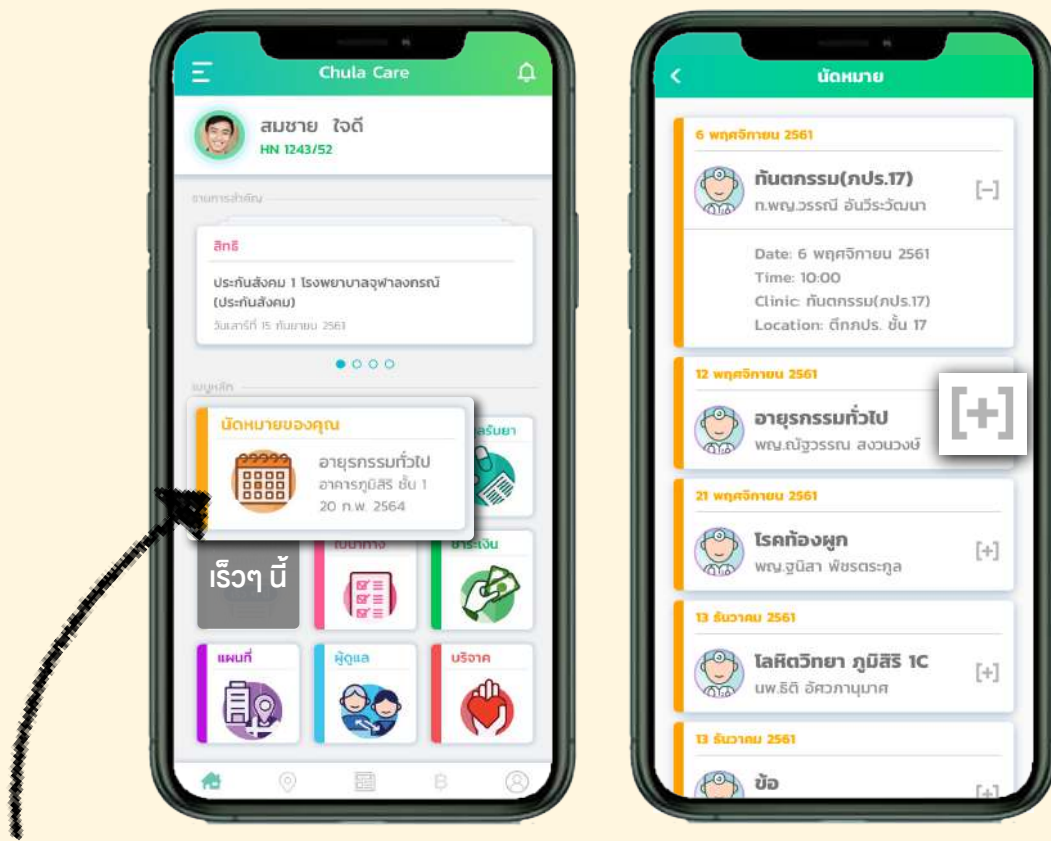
Chula Care

สมชาย ใจดี
HN 1243/52

งานการสำคัญ

สิทธิ
ประกันสังคม 1 โรงพยาบาลจุฬาลงกรณ์ (ประกันสังคม)
วันเสาร์ที่ 15 กันยายน 2561

เมนูหลัก

นัดหมายของคุณ
อายุรกรรมทั่วไป
อาคารภูมิสิริ ชั้น 1
20 ก.พ. 2564

รับยา

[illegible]

ชำระเงิน

เร็วๆ นี้

แผนที่

ผู้ดูแล

บริจาค

นัดหมาย

6 พฤศจิกายน 2561
ทันตกรรม(ภปร.17)
ท.พญ.วรรณี อันวีระวัฒนา
[–]
Date: 6 พฤศจิกายน 2561
Time: 10:00
Clinic: ทันตกรรม(ภปร.17)
Location: ตึกภปร. ชั้น 17

12 พฤศจิกายน 2561
อายุรกรรมทั่วไป
พญ.ณัฐวรรณ สงวนวงษ์
[+]

21 พฤศจิกายน 2561
โรคท้องผูก
พญ.จูนิสา พัชรตระกูล
[+]

13 ธันวาคม 2561
โลหิตวิทยา ภูมิสิริ 1C
นพ.ธิติ อัศวภานุมาศ
[+]

13 ธันวาคม 2561
ข้อ
[+]